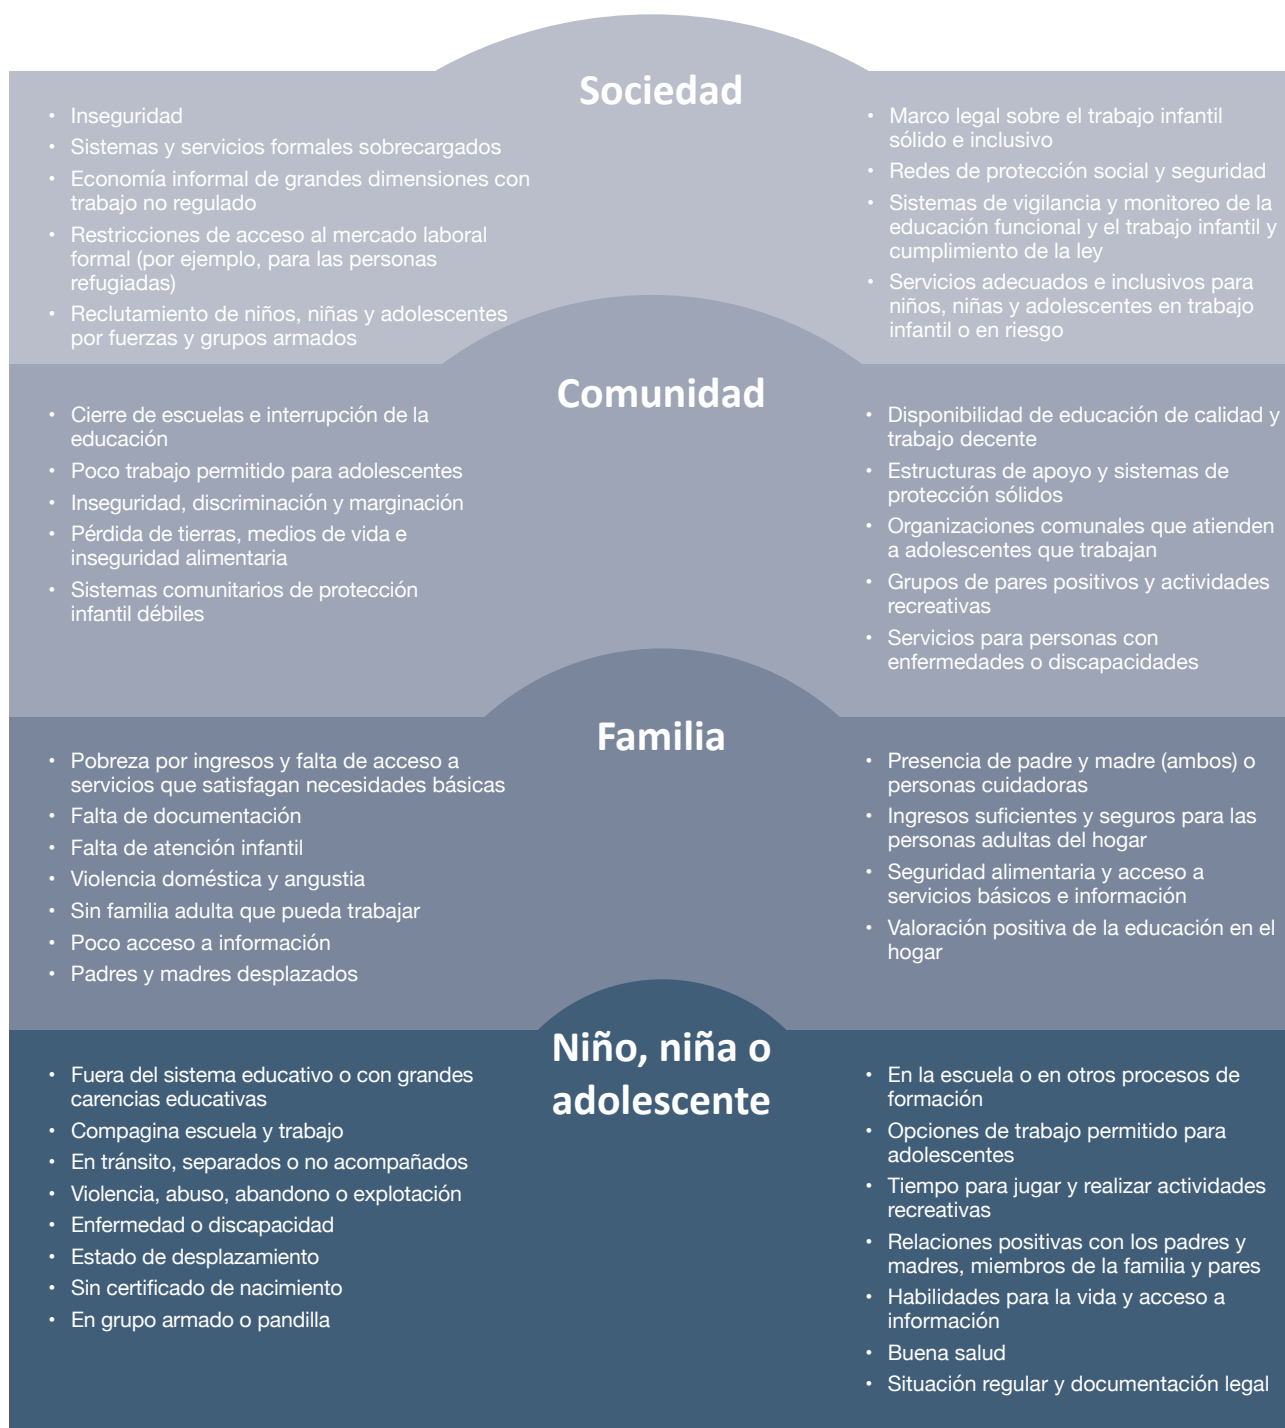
Sociedad

- Inseguridad
- Sistemas y servicios formales sobrecargados
- Economía informal de grandes dimensiones con trabajo no regulado
- Restricciones de acceso al mercado laboral formal (por ejemplo, para las personas refugiadas)
- Reclutamiento de niños, niñas y adolescentes por fuerzas y grupos armados

- Marco legal sobre el trabajo infantil sólido e inclusivo
- Redes de protección social y seguridad
- Sistemas de vigilancia y monitoreo de la educación funcional y el trabajo infantil y cumplimiento de la ley
- Servicios adecuados e inclusivos para niños, niñas y adolescentes en trabajo infantil o en riesgo

Comunidad

- Cierre de escuelas e interrupción de la educación
- Poco trabajo permitido para adolescentes
- Inseguridad, discriminación y marginación
- Pérdida de tierras, medios de vida e inseguridad alimentaria
- Sistemas comunitarios de protección infantil débiles

- Disponibilidad de educación de calidad y trabajo decente
- Estructuras de apoyo y sistemas de protección sólidos
- Organizaciones comunales que atienden a adolescentes que trabajan
- Grupos de pares positivos y actividades recreativas
- Servicios para personas con enfermedades o discapacidades

Familia

- Pobreza por ingresos y falta de acceso a servicios que satisfagan necesidades básicas
- Falta de documentación
- Falta de atención infantil
- Violencia doméstica y angustia
- Sin familia adulta que pueda trabajar
- Poco acceso a información
- Padres y madres desplazados

- Presencia de padre y madre (ambos) o personas cuidadoras
- Ingresos suficientes y seguros para las personas adultas del hogar
- Seguridad alimentaria y acceso a servicios básicos e información
- Valoración positiva de la educación en el hogar

Niño, niña o adolescente

- Fuera del sistema educativo o con grandes carencias educativas
- Compagina escuela y trabajo
- En tránsito, separados o no acompañados
- Violencia, abuso, abandono o explotación
- Enfermedad o discapacidad
- Estado de desplazamiento
- Sin certificado de nacimiento
- En grupo armado o pandilla

- En la escuela o en otros procesos de formación
- Opciones de trabajo permitido para adolescentes
- Tiempo para jugar y realizar actividades recreativas
- Relaciones positivas con los padres y madres, miembros de la familia y pares
- Habilidades para la vida y acceso a información
- Buena salud
- Situación regular y documentación legal